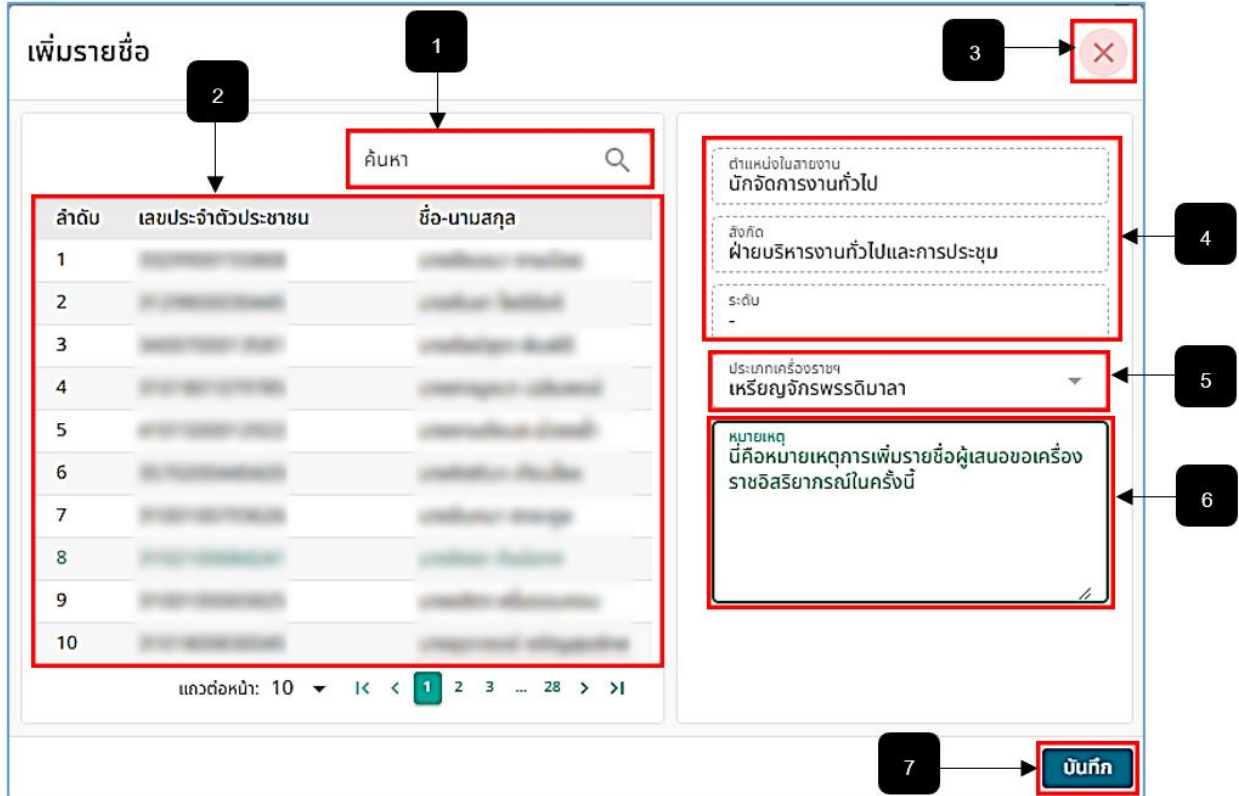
เพิ่มรายชื่อ

1

2

3

ค้นหา

| ลำดับ | เลขประจำตัวประชาชน | ชื่อ-นามสกุล |
|---|---|---|
| 1 | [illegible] | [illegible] |
| 2 | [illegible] | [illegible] |
| 3 | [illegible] | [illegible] |
| 4 | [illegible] | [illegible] |
| 5 | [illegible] | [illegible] |
| 6 | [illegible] | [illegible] |
| 7 | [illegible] | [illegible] |
| 8 | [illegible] | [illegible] |
| 9 | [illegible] | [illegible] |
| 10 | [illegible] | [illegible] |

แถวต่อหน้า: 10 1 2 3 ... 28

ตำแหน่งในสายงาน
นักจัดการงานทั่วไป

สังกัด
ฝ่ายบริหารงานทั่วไปและการประชุม

ระดับ
-

4

ประเภทเครื่องราชฯ
เหรียญจักรพรรดิมาลา

5

หมายเหตุ
นี่คือหมายเหตุการเพิ่มรายชื่อผู้เสนอขอเครื่องราชอิสริยาภรณ์ในครั้งนี้

6

7

บันทึก